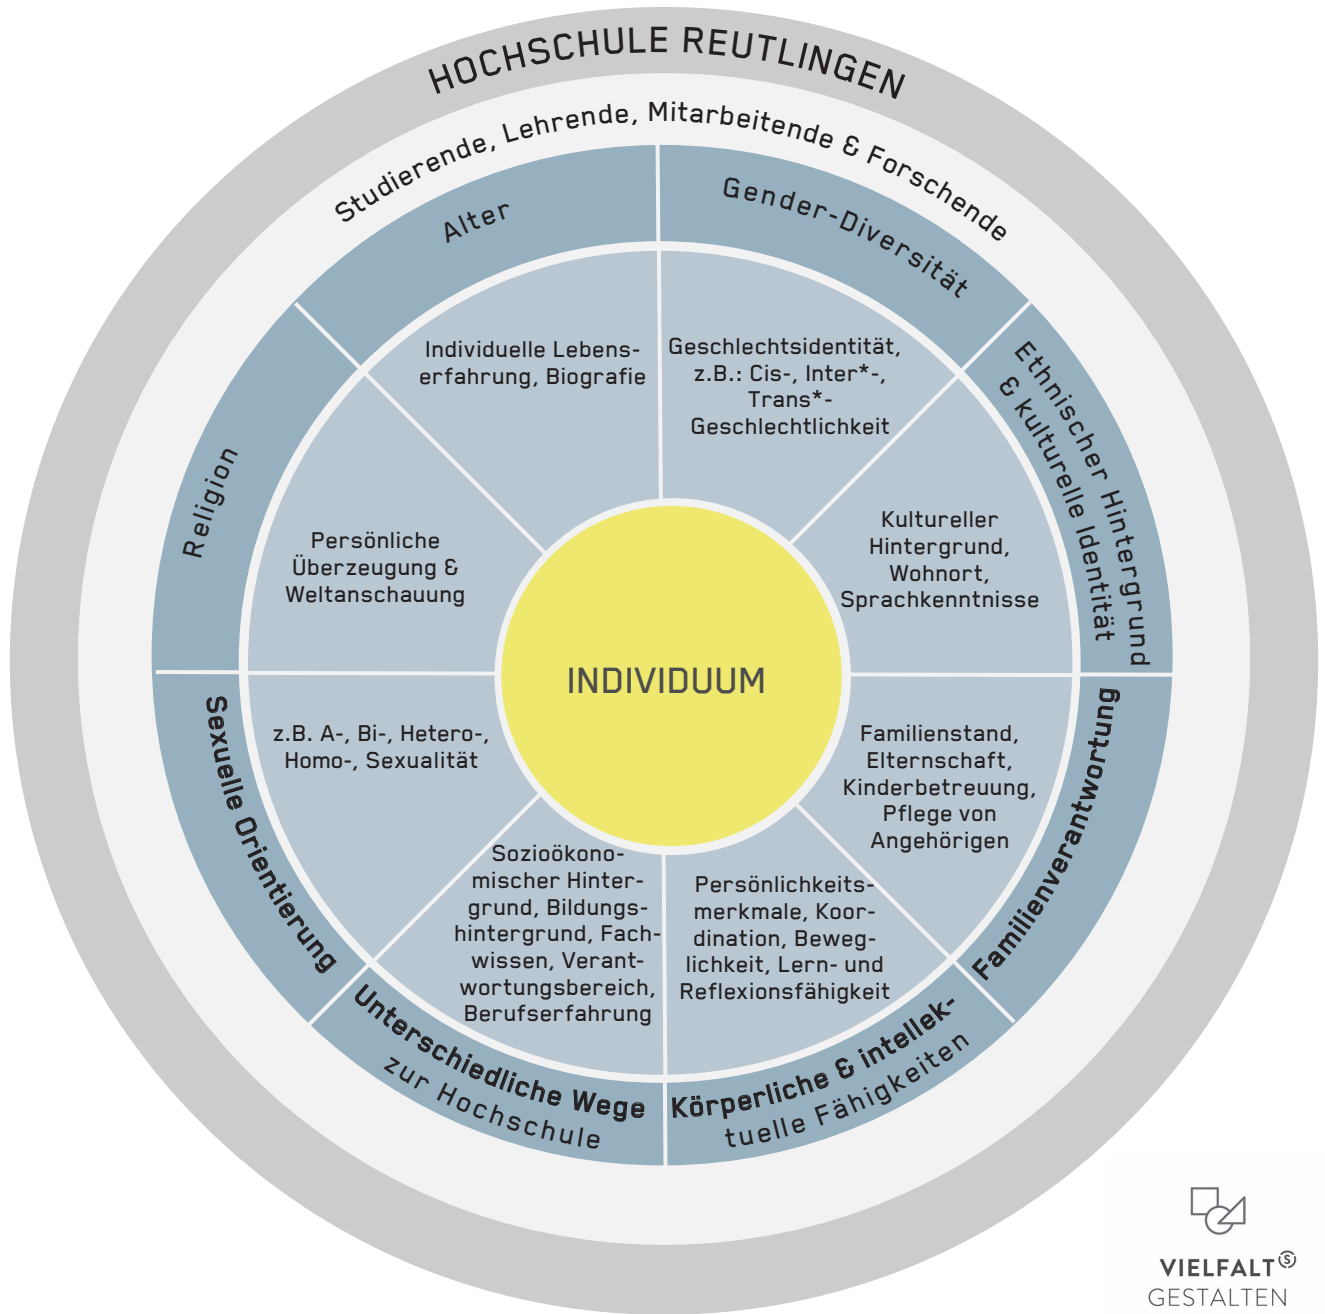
HOCHSCHULE REUTLINGEN

Studierende, Lehrende, Mitarbeitende & Forschende

Alter

Individuelle Lebenserfahrung, Biografie

Gender-Diversität

Geschlechtsidentität, z.B.: Cis-, Inter*-, Trans*-Geschlechtlichkeit

Ethnischer Hintergrund & kulturelle Identität

Kultureller Hintergrund, Wohnort, Sprachkenntnisse

Familienverantwortung

Familienstand, Elternschaft, Kinderbetreuung, Pflege von Angehörigen

Körperliche & intellektuelle Fähigkeiten

Persönlichkeitsmerkmale, Koordination, Beweglichkeit, Lern- und Reflexionsfähigkeit

Unterschiedliche Wege zur Hochschule

Sozioökonomischer Hintergrund, Bildungshintergrund, Fachwissen, Verantwortungsbereich, Berufserfahrung

Sexuelle Orientierung

z.B. A-, Bi-, Hetero-, Homo-, Sexualität

Religion

Persönliche Überzeugung & Weltanschauung

INDIVIDUUM

VIELFALT GESTALTEN